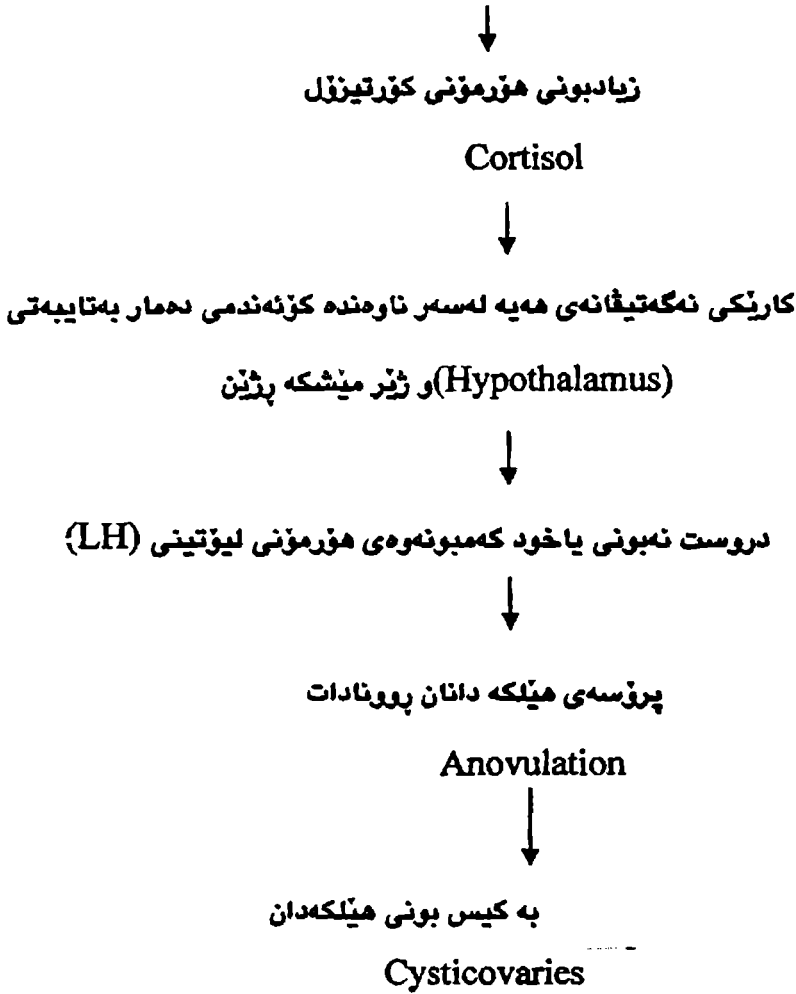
زیادبونی هۆرمۆنی کۆرتیزۆل

Cortisol

کارێکی نەگەتیڤانەی هەیە لەسەر ناوەندە کۆئەندمی دەمار بەتایبەتی (Hypothalamus)و ژێر مێشکە ڕژێن

دروست نەبونی یاخود کەمبونەوەی هۆرمۆنی لیۆتینی (LH)

پرۆسەی هێلکە دانان ڕوونادات

Anovulation

بە کیس بونی هێلکەدان

Cysticovaries